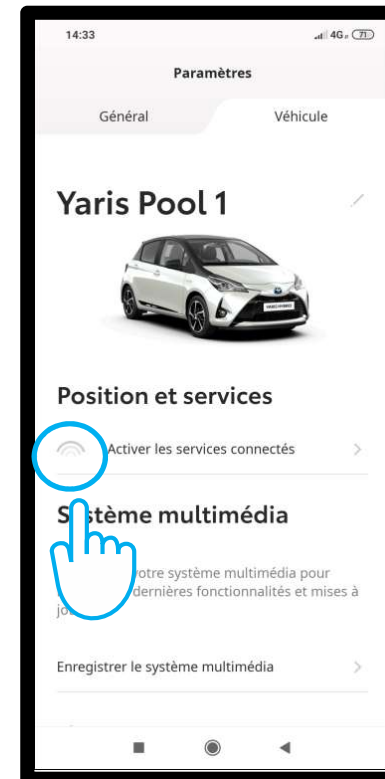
14:33

4G 71

Paramètres

Général

Véhicule

Yaris Pool 1

Position et services

Activer les services connectés

S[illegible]stème multimédia

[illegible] votre système multimédia pour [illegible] dernières fonctionnalités et mises à jo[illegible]

Enregistrer le système multimédia